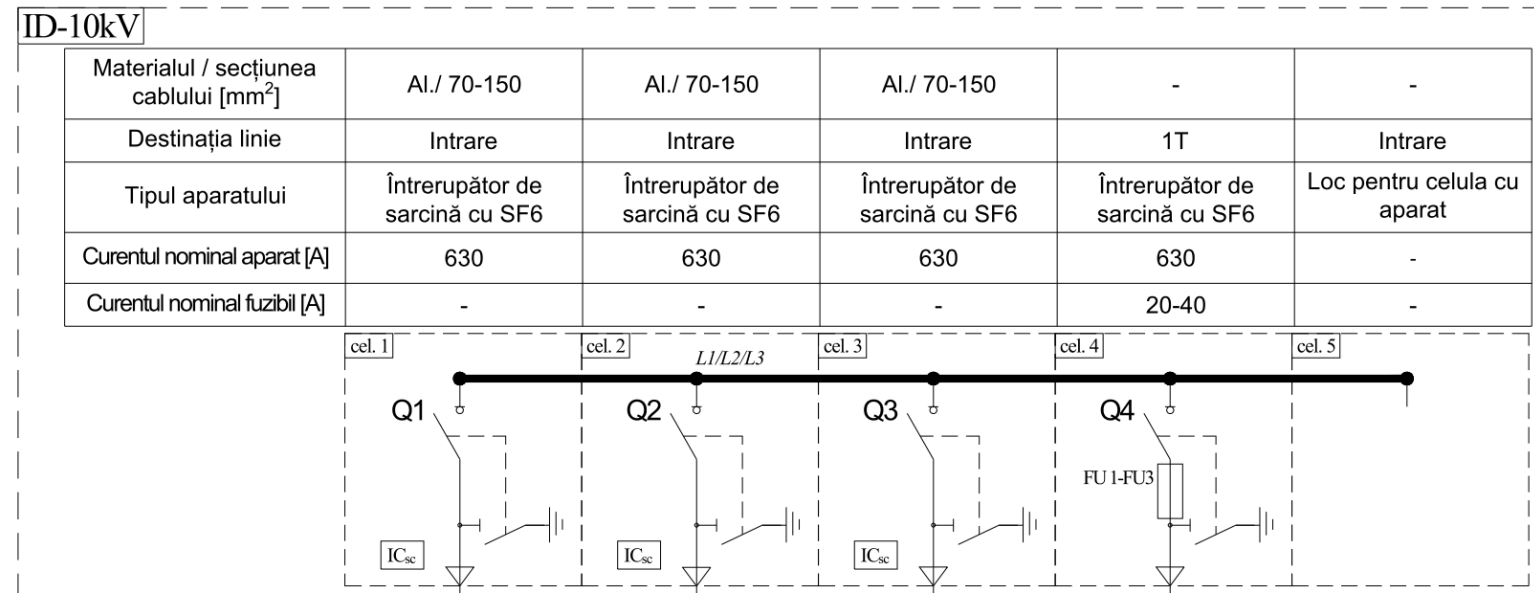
ID-10kV

| Materialul / secțiunea cablului [mm$^2$] | Al./ 70-150 | Al./ 70-150 | Al./ 70-150 | - | - |
|---|---|---|---|---|---|
| Destinația linie | Intrare | Intrare | Intrare | 1T | Intrare |
| Tipul aparatului | Întrerupător de sarcină cu SF6 | Întrerupător de sarcină cu SF6 | Întrerupător de sarcină cu SF6 | Întrerupător de sarcină cu SF6 | Loc pentru celula cu aparat |
| Curentul nominal aparat [A] | 630 | 630 | 630 | 630 | - |
| Curentul nominal fuzibil [A] | - | - | - | 20-40 | - |

cel. 1
cel. 2
L1/L2/L3
cel. 3
cel. 4
cel. 5
Q1
Q2
Q3
Q4
FU 1-FU3
IC$_{sc}$
IC$_{sc}$
IC$_{sc}$